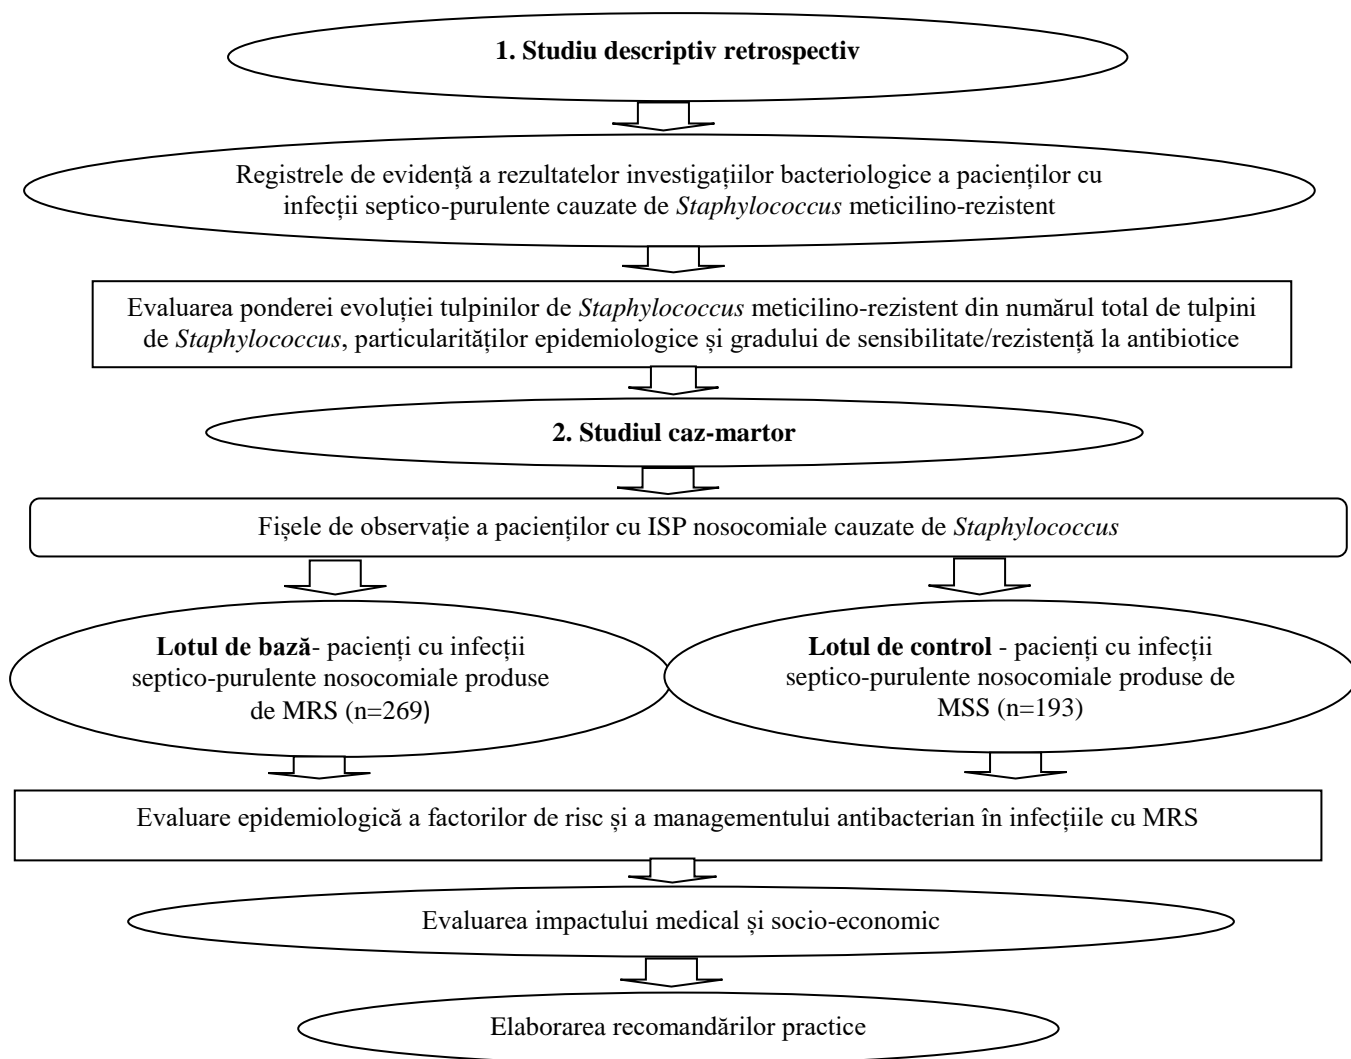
1. Studiu descriptiv retrospectiv

Registrele de evidență a rezultatelor investigațiilor bacteriologice a pacienților cu infecții septico-purulente cauzate de Staphylococcus meticilino-rezistent

Evaluarea ponderei evoluției tulpinilor de Staphylococcus meticilino-rezistent din numărul total de tulpini de Staphylococcus, particularităților epidemiologice și gradului de sensibilitate/rezistență la antibiotice

2. Studiul caz-martor

Fișele de observație a pacienților cu ISP nosocomiale cauzate de Staphylococcus

Lotul de bază- pacienți cu infecții septico-purulente nosocomiale produse de MRS (n=269)

Lotul de control - pacienți cu infecții septico-purulente nosocomiale produse de MSS (n=193)

Evaluare epidemiologică a factorilor de risc și a managementului antibacterian în infecțiile cu MRS

Evaluarea impactului medical și socio-economic

Elaborarea recomandărilor practice